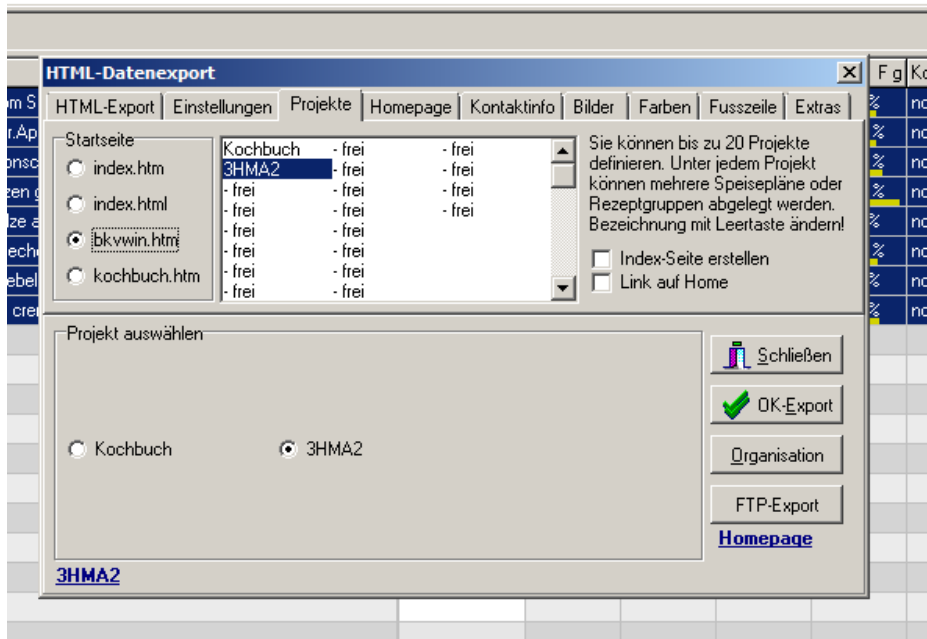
HTML-Datenexport

HTML-Export | Einstellungen | Projekte | Homepage | Kontaktinfo | Bilder | Farben | Fusszeile | Extras

Startseite
index.htm
index.html
bkvwin.htm
kochbuch.htm

| | | |
|---|---|---|
| Kochbuch | - frei | - frei |
| 3HMA2 | - frei | - frei |
| - frei | - frei | - frei |
| - frei | - frei | - frei |
| - frei | - frei | |
| - frei | - frei | |
| - frei | - frei | |
| - frei | - frei | |

Sie können bis zu 20 Projekte definieren. Unter jedem Projekt können mehrere Speisepläne oder Rezeptgruppen abgelegt werden. Bezeichnung mit Leertaste ändern!

Index-Seite erstellen
Link auf Home

Projekt auswählen
Kochbuch
3HMA2

Schließen
OK-Export
Organisation
FTP-Export
Homepage

3HMA2

F g Ko
no
no
no
no
no
no
no
no